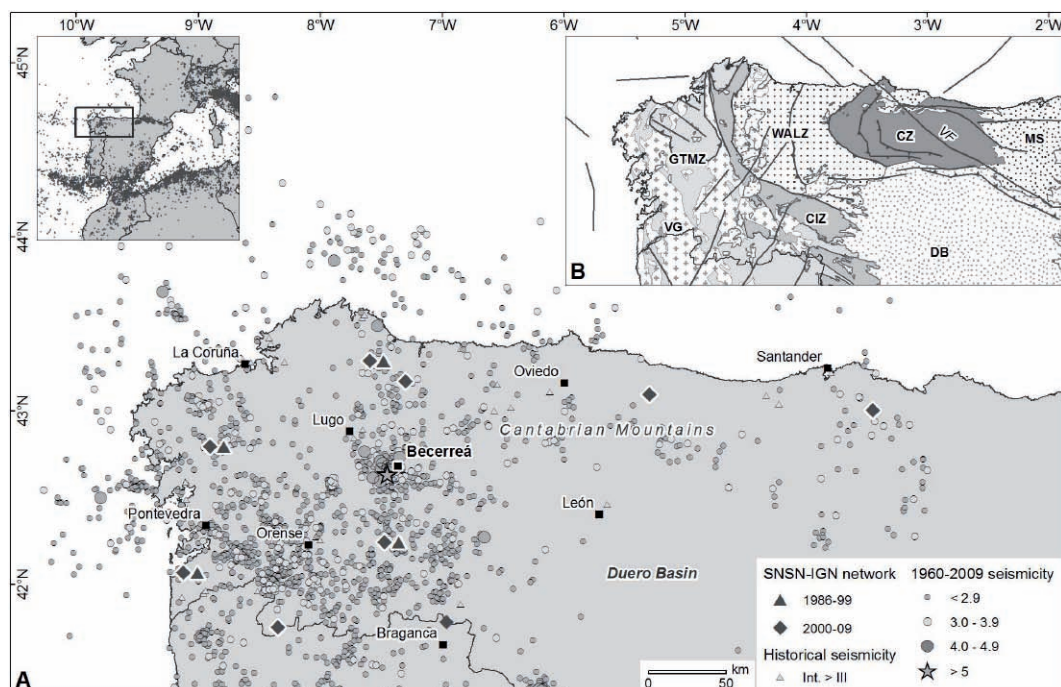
10°W 9°W 8°W 7°W 6°W 5°W 4°W 3°W 2°W

45°N
44°N
43°N
42°N

WALZ
CZ
VF
MS
GTMZ
CIZ
VG
DB
B

La Coruña
Oviedo
Santander
Lugo
Cantabrian Mountains
Becerreá
León
Pontevedra
Orense
Duero Basin
Bragança

SNSN-IGN network
1986-99
2000-09
Historical seismicity
Int. > III

1960-2009 seismicity
< 2.9
3.0 - 3.9
4.0 - 4.9
> 5

km
0 50
A